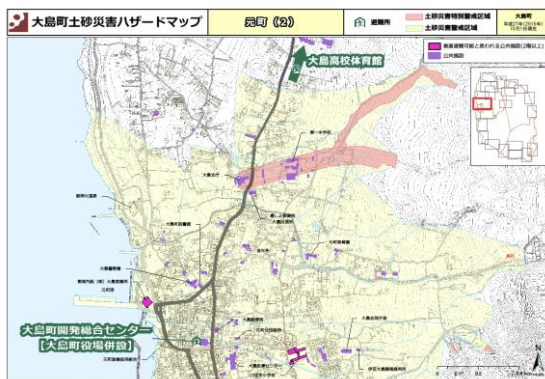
大島町土砂災害ハザードマップ

元町（2）

避難所

土砂災害特別警戒区域

土砂災害警戒区域

大島町

平成27年（2015年）10月15日現在

垂直避難可能と思われる公共施設（2階以上）

公共施設

大島高校体育館

大島町開発総合センター
［大島町役場併設］